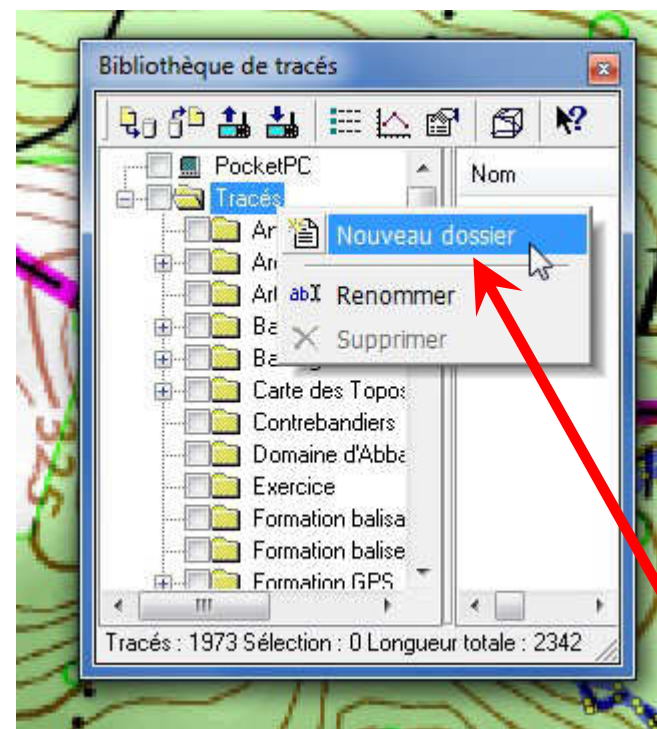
Bibliothèque de tracés

PocketPC
Tracés
Ar
Ar
Ar
Ba
Ba
Carte des Topos
Contrebandiers
Domaine d'Abba
Exercice
Formation balisa
Formation balise
Formation GPS

Nom

Nouveau dossier
Renommer
Supprimer

Tracés : 1973 Sélection : 0 Longueur totale : 2342